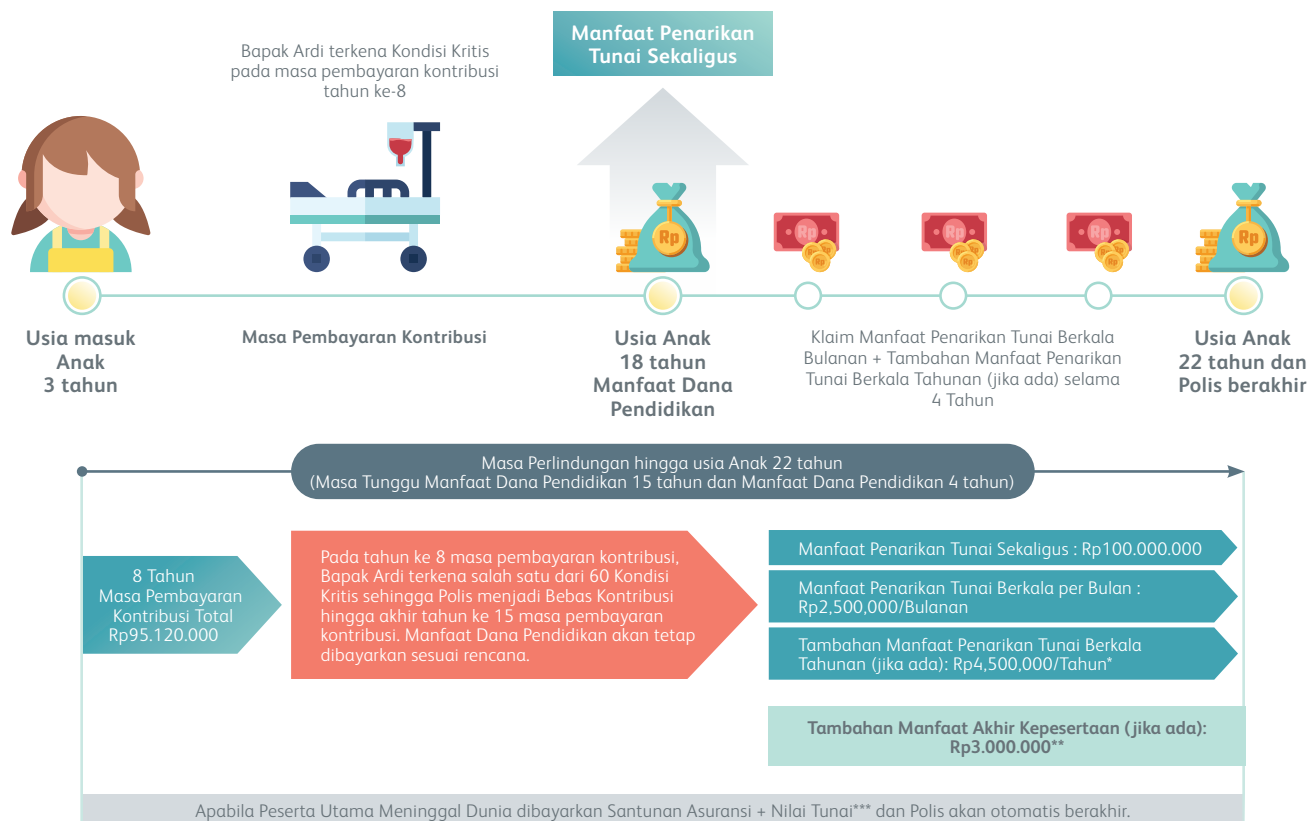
Manfaat Penarikan Tunai Sekaligus

Bapak Ardi terkena Kondisi Kritis pada masa pembayaran kontribusi tahun ke-8

Rp

Rp

Rp

Rp

Rp

Usia masuk Anak 3 tahun

Masa Pembayaran Kontribusi

Usia Anak 18 tahun Manfaat Dana Pendidikan

Klaim Manfaat Penarikan Tunai Berkala Bulanan + Tambahan Manfaat Penarikan Tunai Berkala Tahunan (jika ada) selama 4 Tahun

Usia Anak 22 tahun dan Polis berakhir

Masa Perlindungan hingga usia Anak 22 tahun
(Masa Tunggu Manfaat Dana Pendidikan 15 tahun dan Manfaat Dana Pendidikan 4 tahun)

8 Tahun Masa Pembayaran Kontribusi Total Rp95.120.000

Pada tahun ke 8 masa pembayaran kontribusi, Bapak Ardi terkena salah satu dari 60 Kondisi Kritis sehingga Polis menjadi Bebas Kontribusi hingga akhir tahun ke 15 masa pembayaran kontribusi. Manfaat Dana Pendidikan akan tetap dibayarkan sesuai rencana.

Manfaat Penarikan Tunai Sekaligus : Rp100.000.000

Manfaat Penarikan Tunai Berkala per Bulan : Rp2,500,000/Bulanan

Tambahan Manfaat Penarikan Tunai Berkala Tahunan (jika ada): Rp4,500,000/Tahun*

Tambahan Manfaat Akhir Kepesertaan (jika ada): Rp3.000.000**

Apabila Peserta Utama Meninggal Dunia dibayarkan Santunan Asuransi + Nilai Tunai*** dan Polis akan otomatis berakhir.